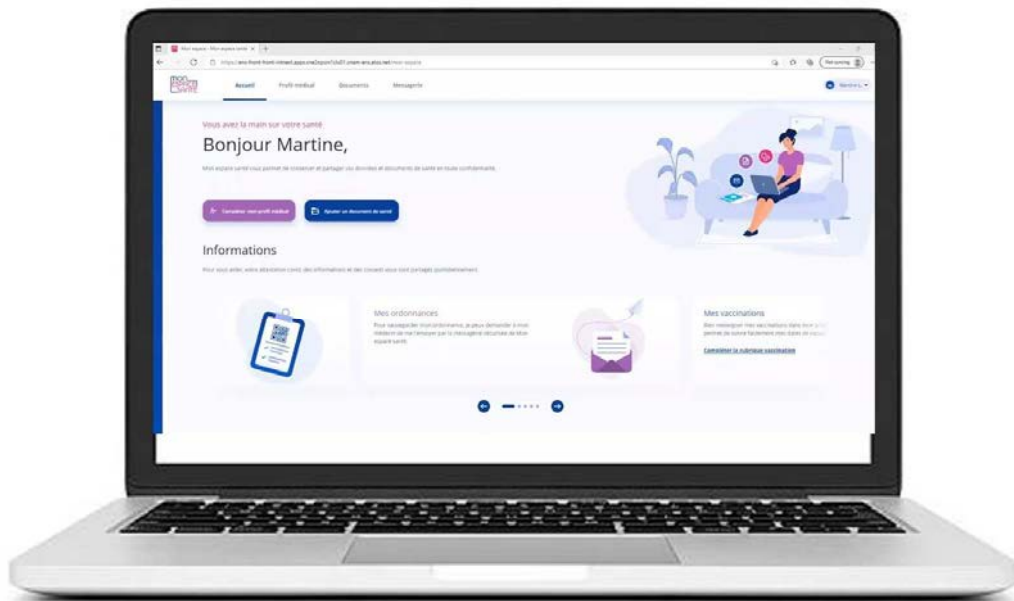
Mon espace - Mon espace santé
https://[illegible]

mon espace santé

Accueil Profil médical Documents Messagerie

Martine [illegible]

Vous avez la main sur votre santé

Bonjour Martine,

Mon espace santé vous permet de conserver et partager vos données et documents de santé en toute confidentialité.

Compléter mon profil médical Ajouter un document de santé

Informations

Pour vous aider, votre attention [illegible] des informations et des conseils vous sont partagés quotidiennement.

Mes ordonnances
Pour sauvegarder mon ordonnance, je peux demander à mon médecin de me l'envoyer par la messagerie sécurisée de Mon espace santé.

Mes vaccinations
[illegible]

Compléter la rubrique vaccination